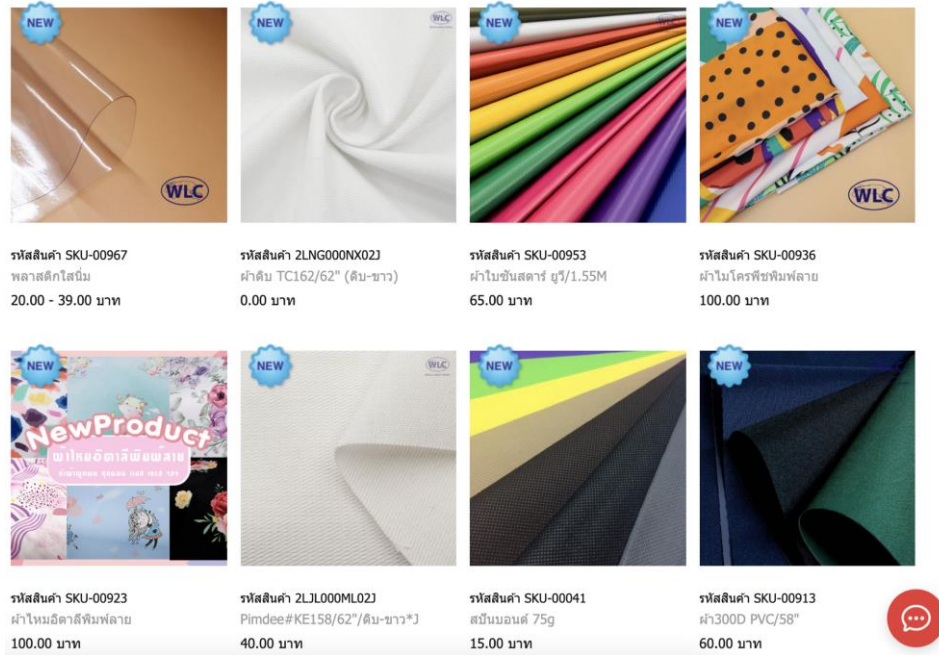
NEW

WLC

รหัสสินค้า SKU-00967
พลาสติกใสนิ่ม
20.00 - 39.00 บาท

NEW

WLC

รหัสสินค้า 2LNG000NX02J
ผ้าดิบ TC162/62" (ดิบ-ขาว)
0.00 บาท

NEW

รหัสสินค้า SKU-00953
ผ้าใบซันสตาร์ ยูวี/1.55M
65.00 บาท

NEW

WLC

รหัสสินค้า SKU-00936
ผ้าไมโครพีชพิมพ์ลาย
100.00 บาท

NEW

NewProduct
ผ้าไหมอิตาลีพิมพ์ลาย

รหัสสินค้า SKU-00923
ผ้าไหมอิตาลีพิมพ์ลาย
100.00 บาท

NEW

WLC

รหัสสินค้า 2LJL000ML02J
Pimdee#KE158/62"/ดิบ-ขาว*J
40.00 บาท

NEW

รหัสสินค้า SKU-00041
สปันบอนด์ 75g
15.00 บาท

NEW

รหัสสินค้า SKU-00913
ผ้า300D PVC/58"
60.00 บาท